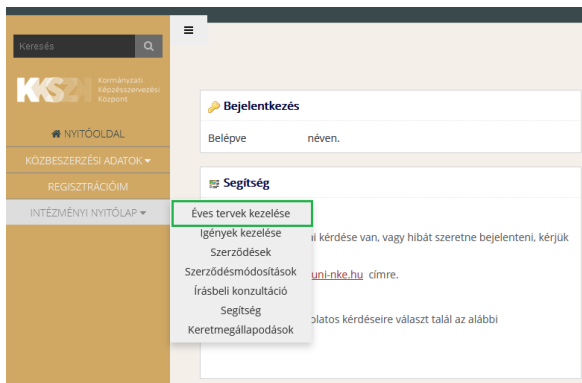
Keresés

KKSZI Kormányzati Képzésszervezési Központ

NYITÓOLDAL
KÖZBESZERZÉSI ADATOK
REGISZTRÁCIÓIM
INTÉZMÉNYI NYITÓLAP

Éves tervek kezelése
Igények kezelése
Szerződések
Szerződésmódosítások
Írásbeli konzultáció
Segítség
Keretmegállapodások

Bejelentkezés

Belépve néven.

Segítség

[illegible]i kérdése van, vagy hibát szeretne bejelenteni, kérjük

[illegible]uni-nke.hu címre.

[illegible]platos kérdéseire választ talál az alábbi